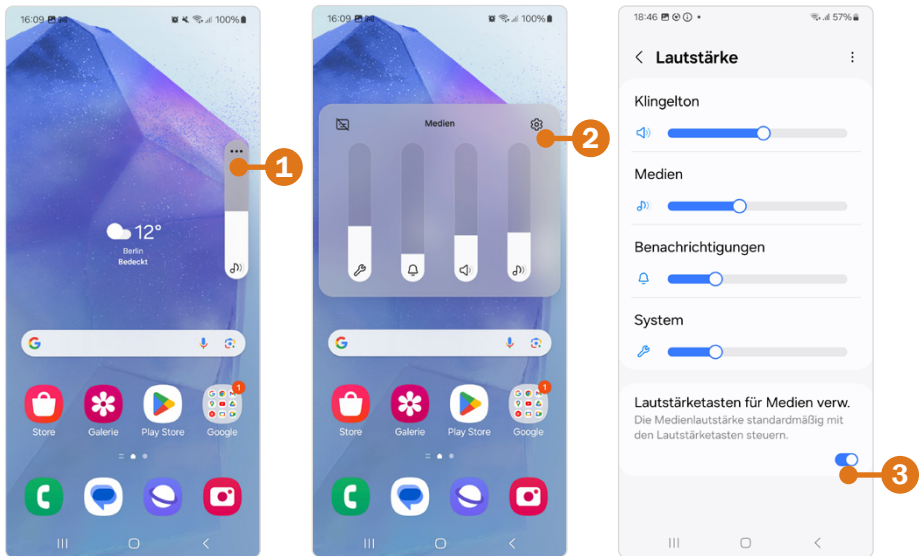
16:09 100%

12°
Berlin
Bedeckt

1

Store Galerie Play Store Google

16:09 100%

Medien

2

Store Galerie Play Store Google

18:46 57%

Lautstärke

Klingelton

Medien

Benachrichtigungen

System

Lautstärketasten für Medien verw.
Die Medienlautstärke standardmäßig mit den Lautstärketasten steuern.

3